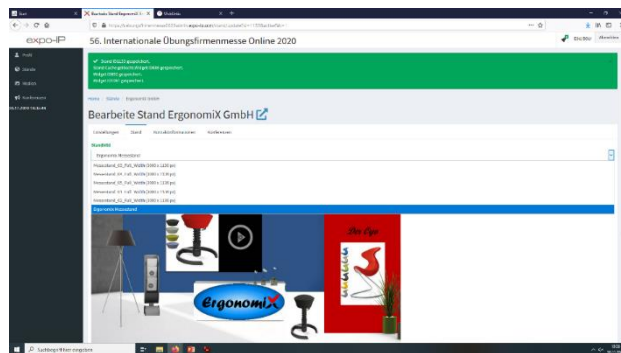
Bearbeite Stand ErgonomiX G
Modelle
expo-IP
56. Internationale Übungsfirmenmesse Online 2020
Profil
Stände
Anfragen
Konferenzen
Stand 556,23 gespeichert.
Stand Designgröße/Widget 5666 gespeichert.
Widget 5889 gespeichert.
Widget 5550 gespeichert.
Home / Stände / Ergonomix GmbH
Bearbeite Stand ErgonomiX GmbH
Einstellungen
Stand
Kontaktinformationen
Konferenzen
Standbild
Ergonomix Messestand
Messestand_03_Full_Width (1900 x 1120 px)
Messestand_04_Full_Width (1900 x 1120 px)
Messestand_05_Full_Width (1900 x 1120 px)
Messestand_01_Full_Width (1900 x 1120 px)
Messestand_02_Full_Width (1900 x 1120 px)
Ergonomix Messestand
Ergonomix
Der Ego
Suchbegriff hier eingeben